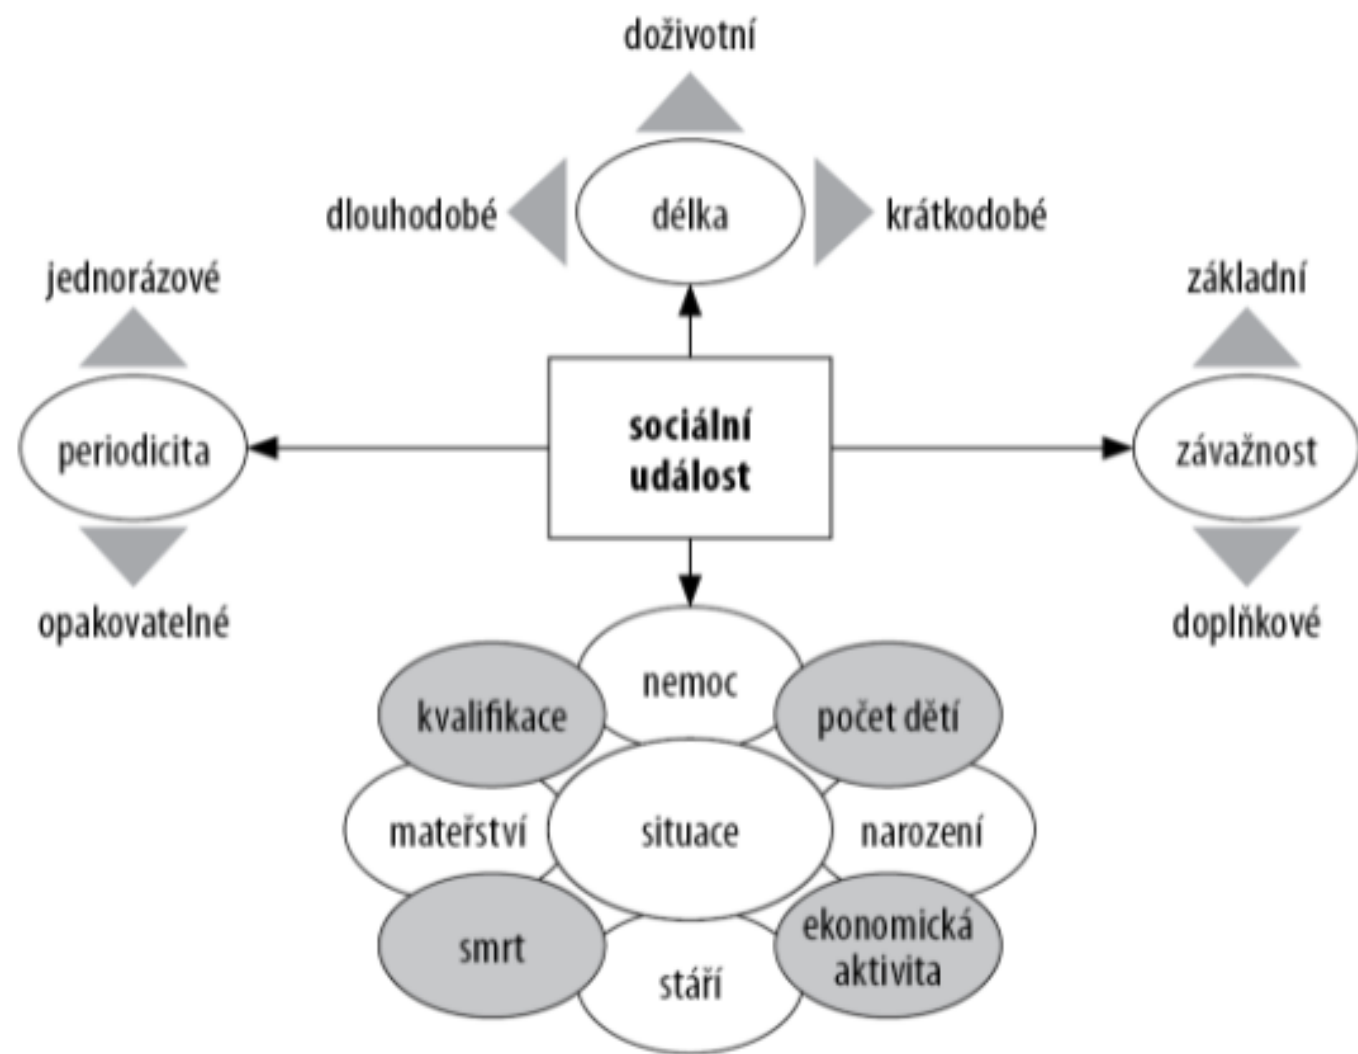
doživotní

dlouhodobé

délka

krátkodobé

jednorázové

periodicita

opakovatelné

sociální událost

základní

závažnost

doplňkové

nemoc

kvalifikace

počet dětí

mateřství

situace

narození

smrt

stáří

ekonomická aktivita